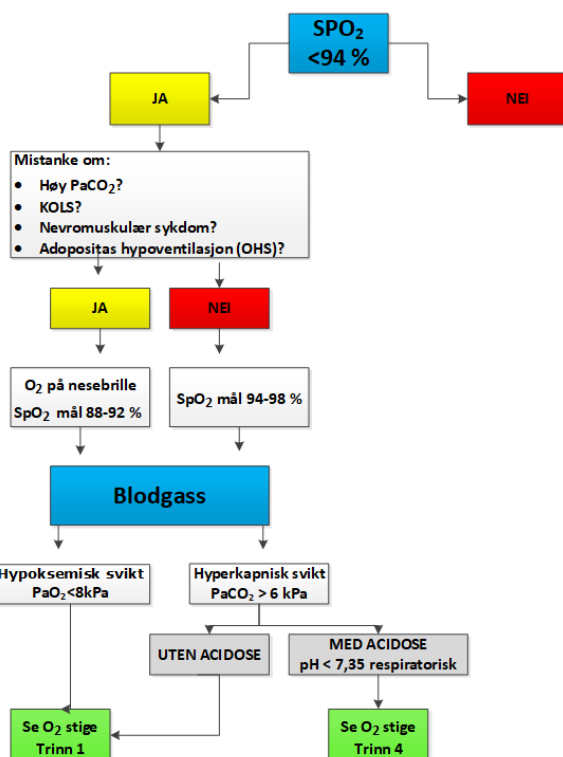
$SPO_2$
<94 %

JA

NEI

Mistanke om:
- Høy $PaCO_2$?
- KOLS?
- Nevromuskulær sykdom?
- Adopositas hypoventilasjon (OHS)?

JA

NEI

$O_2$ på nesebrille
$SpO_2$ mål 88-92 %

$SpO_2$ mål 94-98 %

Blodgass

Hypoksemisk svikt
$PaO_2$<8kPa

Hyperkapnisk svikt
$PaCO_2$ > 6 kPa

UTEN ACIDOSE

MED ACIDOSE
pH < 7,35 respiratorisk

Se $O_2$ stige
Trinn 1

Se $O_2$ stige
Trinn 4